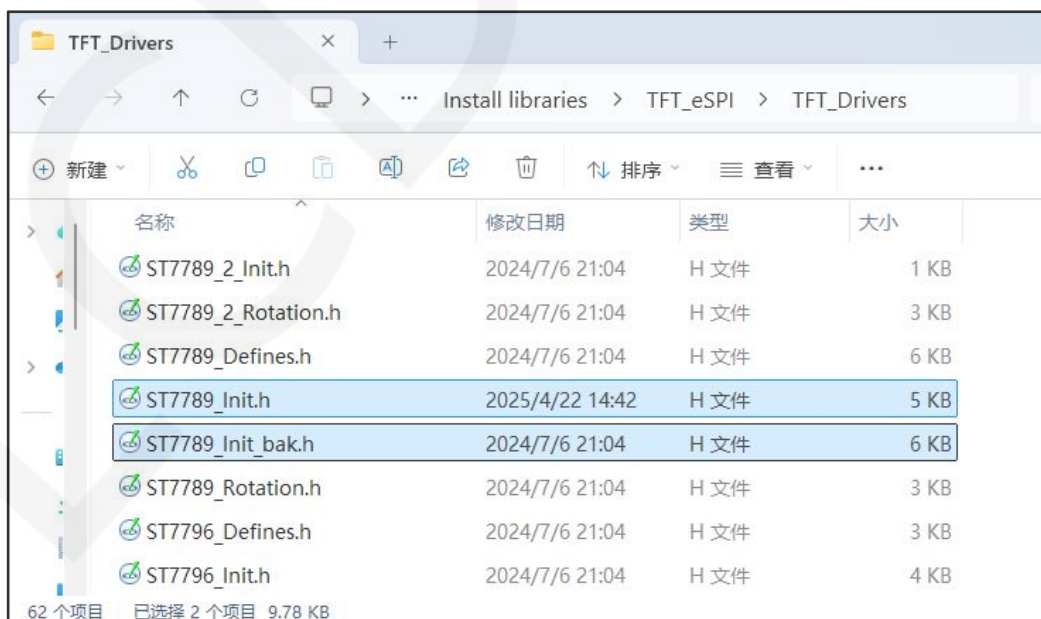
TFT_Drivers

Install libraries > TFT_eSPI > TFT_Drivers

新建 排序 查看 ...

| 名称 | 修改日期 | 类型 | 大小 |
|---|---|---|---|
| ST7789_2_Init.h | 2024/7/6 21:04 | H 文件 | 1 KB |
| ST7789_2_Rotation.h | 2024/7/6 21:04 | H 文件 | 3 KB |
| ST7789_Defines.h | 2024/7/6 21:04 | H 文件 | 6 KB |
| ST7789_Init.h | 2025/4/22 14:42 | H 文件 | 5 KB |
| ST7789_Init_bak.h | 2024/7/6 21:04 | H 文件 | 6 KB |
| ST7789_Rotation.h | 2024/7/6 21:04 | H 文件 | 3 KB |
| ST7796_Defines.h | 2024/7/6 21:04 | H 文件 | 3 KB |
| ST7796_Init.h | 2024/7/6 21:04 | H 文件 | 4 KB |

62 个项目 已选择 2 个项目 9.78 KB